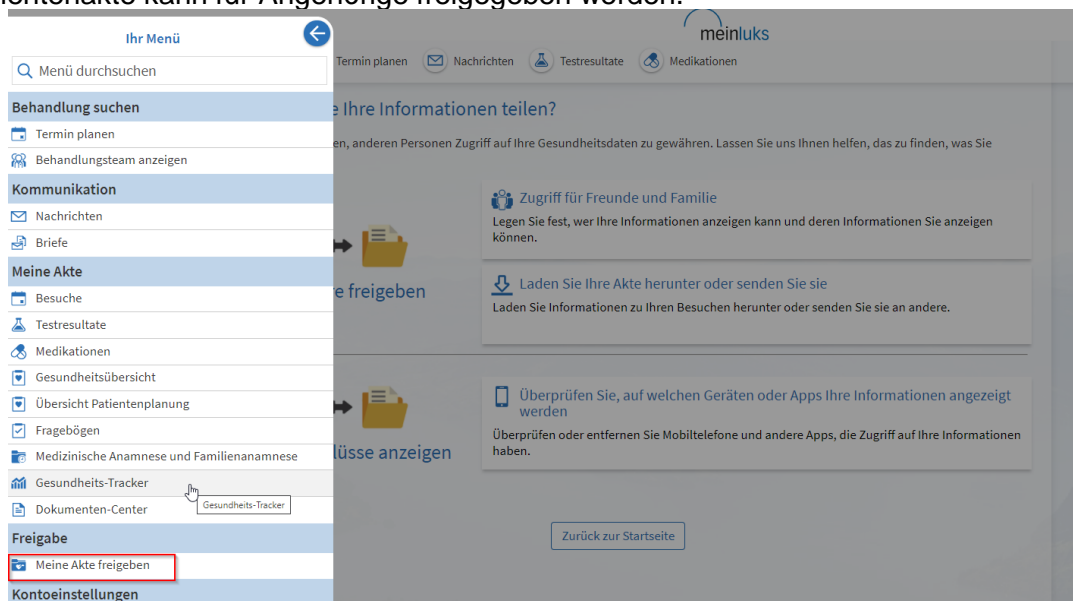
Ihr Menü

Menü durchsuchen

Behandlung suchen

Termin planen

Behandlungsteam anzeigen

Kommunikation

Nachrichten

Briefe

Meine Akte

Besuche

Testresultate

Medikationen

Gesundheitsübersicht

Übersicht Patientenplanung

Fragebögen

Medizinische Anamnese und Familienanamnese

Gesundheits-Tracker

Gesundheits-Tracker

Dokumenten-Center

Freigabe

Meine Akte freigeben

Kontoeinstellungen

meinluks

Termin planen Nachrichten Testresultate Medikationen

e Ihre Informationen teilen?

en, anderen Personen Zugriff auf Ihre Gesundheitsdaten zu gewähren. Lassen Sie uns Ihnen helfen, das zu finden, was Sie

re freigeben

Zugriff für Freunde und Familie

Legen Sie fest, wer Ihre Informationen anzeigen kann und deren Informationen Sie anzeigen können.

Laden Sie Ihre Akte herunter oder senden Sie sie

Laden Sie Informationen zu Ihren Besuchen herunter oder senden Sie sie an andere.

lüsse anzeigen

Überprüfen Sie, auf welchen Geräten oder Apps Ihre Informationen angezeigt werden

Überprüfen oder entfernen Sie Mobiltelefone und andere Apps, die Zugriff auf Ihre Informationen haben.

Zurück zur Startseite